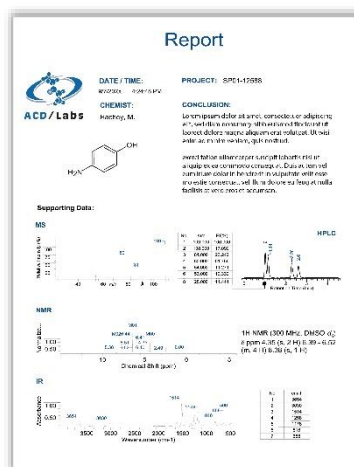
Report

ACD/Labs

DATE / TIME:
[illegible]

PROJECT: SP01-12588

CHEMIST:
Rachey, M.

CONCLUSION:
Lorem ipsum dolor sit amet, consectetur adipiscing elit, sed diam nonummy nibh euismod tincidunt ut laoreet dolore magna aliquam erat volutpat. Ut wisi enim ad minim veniam, quis nostrud.

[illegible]

OH
$H_2N$

Supporting Data:

MS

HPLC

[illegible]

NMR

1H NMR (300 MHz, DMSO-$d_6$) δ ppm 4.35 (s, 2 H) 6.39 - 6.52 (m, 4 H) 8.39 (s, 1 H)

Chemical Shift (ppm)

IR

Wavenumber (cm-1)

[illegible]